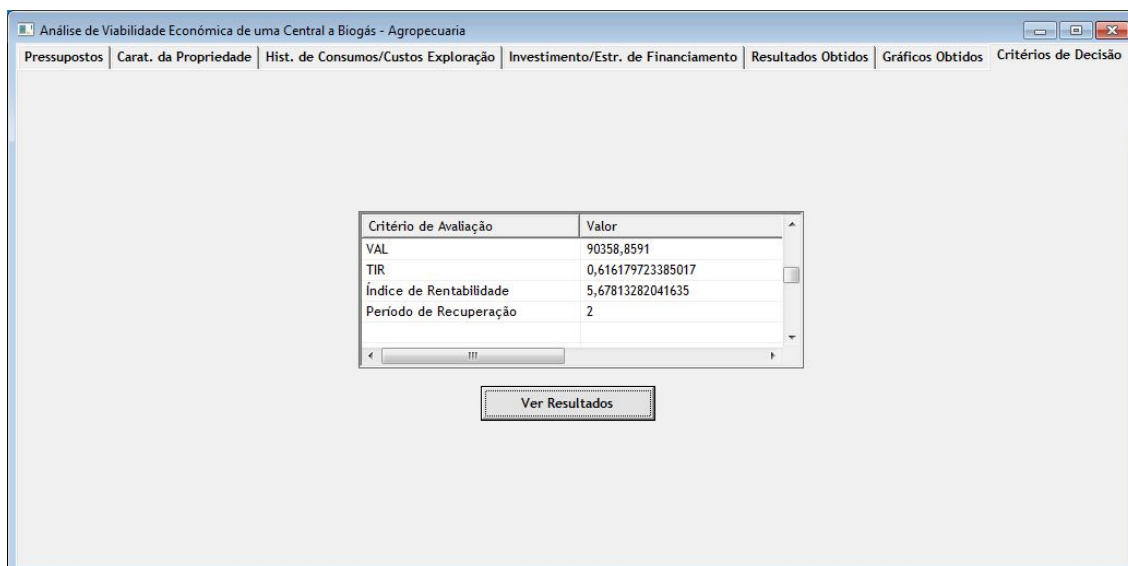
Análise de Viabilidade Económica de uma Central a Biogás - Agropecuaria

Pressupostos | Carat. da Propriedade | Hist. de Consumos/Custos Exploração | Investimento/Estr. de Financiamento | Resultados Obtidos | Gráficos Obtidos | Critérios de Decisão

| Critério de Avaliação | Valor |
|---|---|
| VAL | 90358,8591 |
| TIR | 0,616179723385017 |
| Índice de Rentabilidade | 5,67813282041635 |
| Período de Recuperação | 2 |

Ver Resultados